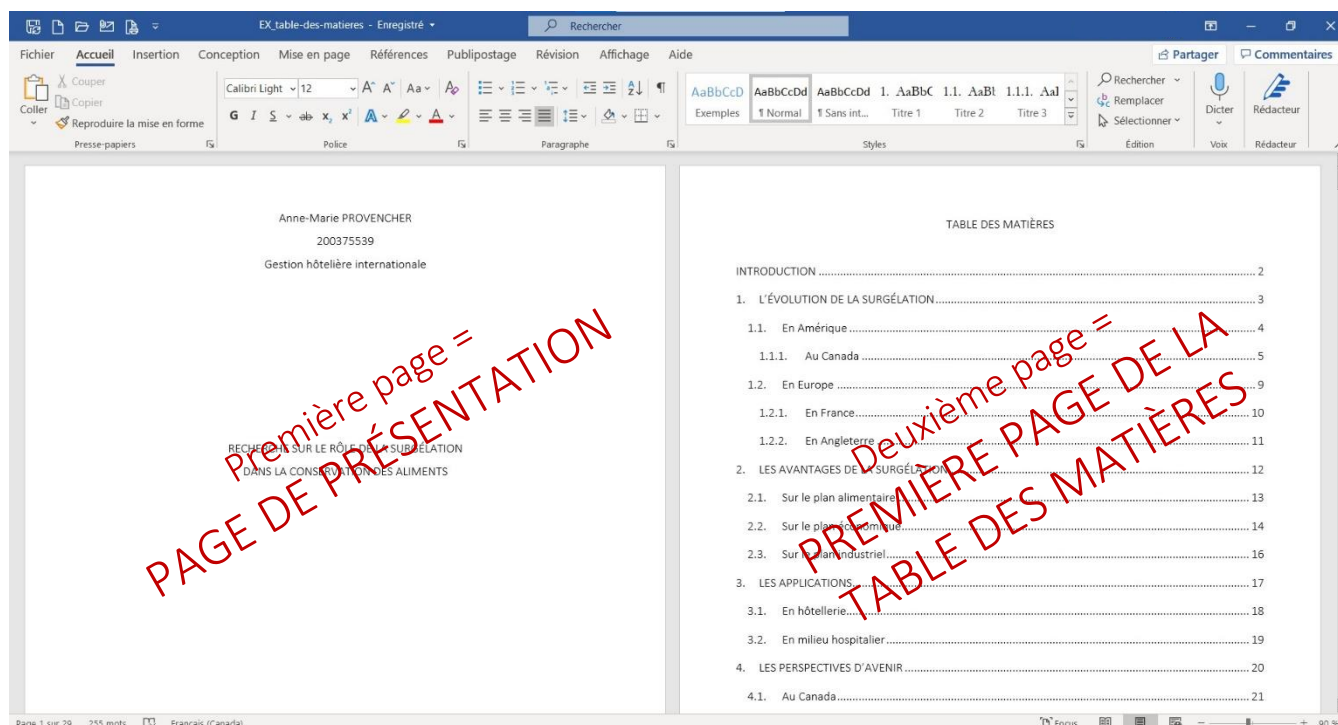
EX_table-des-matieres - Enregistré
Rechercher

Fichier Accueil Insertion Conception Mise en page Références Publipostage Révision Affichage Aide
Partager Commentaires

Coller
Couper
Copier
Reproduire la mise en forme
Presse-papiers

Calibri Light 12
Police

Paragraphe

AaBbCcD Exemples
AaBbCcDd ¶ Normal
AaBbCcDd ¶ Sans int...
1. AaBbC Titre 1
1.1. AaBl Titre 2
1.1.1. Aal Titre 3
Styles

Rechercher
Remplacer
Sélectionner
Édition

Dicter
Voix

Rédacteur
Rédacteur

Anne-Marie PROVENCHER
200375539
Gestion hôtelière internationale

RECHERCHE SUR LE RÔLE DE LA SURGÉLATION
DANS LA CONSERVATION DES ALIMENTS

Première page =
PAGE DE PRÉSENTATION

TABLE DES MATIÈRES

INTRODUCTION .......... 2
1. L'ÉVOLUTION DE LA SURGÉLATION .......... 3
1.1. En Amérique .......... 4
1.1.1. Au Canada .......... 5
1.2. En Europe .......... 9
1.2.1. En France .......... 10
1.2.2. En Angleterre .......... 11
2. LES AVANTAGES DE LA SURGÉLATION .......... 12
2.1. Sur le plan alimentaire .......... 13
2.2. Sur le plan économique .......... 14
2.3. Sur le plan industriel .......... 16
3. LES APPLICATIONS .......... 17
3.1. En hôtellerie .......... 18
3.2. En milieu hospitalier .......... 19
4. LES PERSPECTIVES D'AVENIR .......... 20
4.1. Au Canada .......... 21

Deuxième page =
PREMIÈRE PAGE DE LA
TABLE DES MATIÈRES

Page 1 sur 29 255 mots Français (Canada)
Focus
90 %